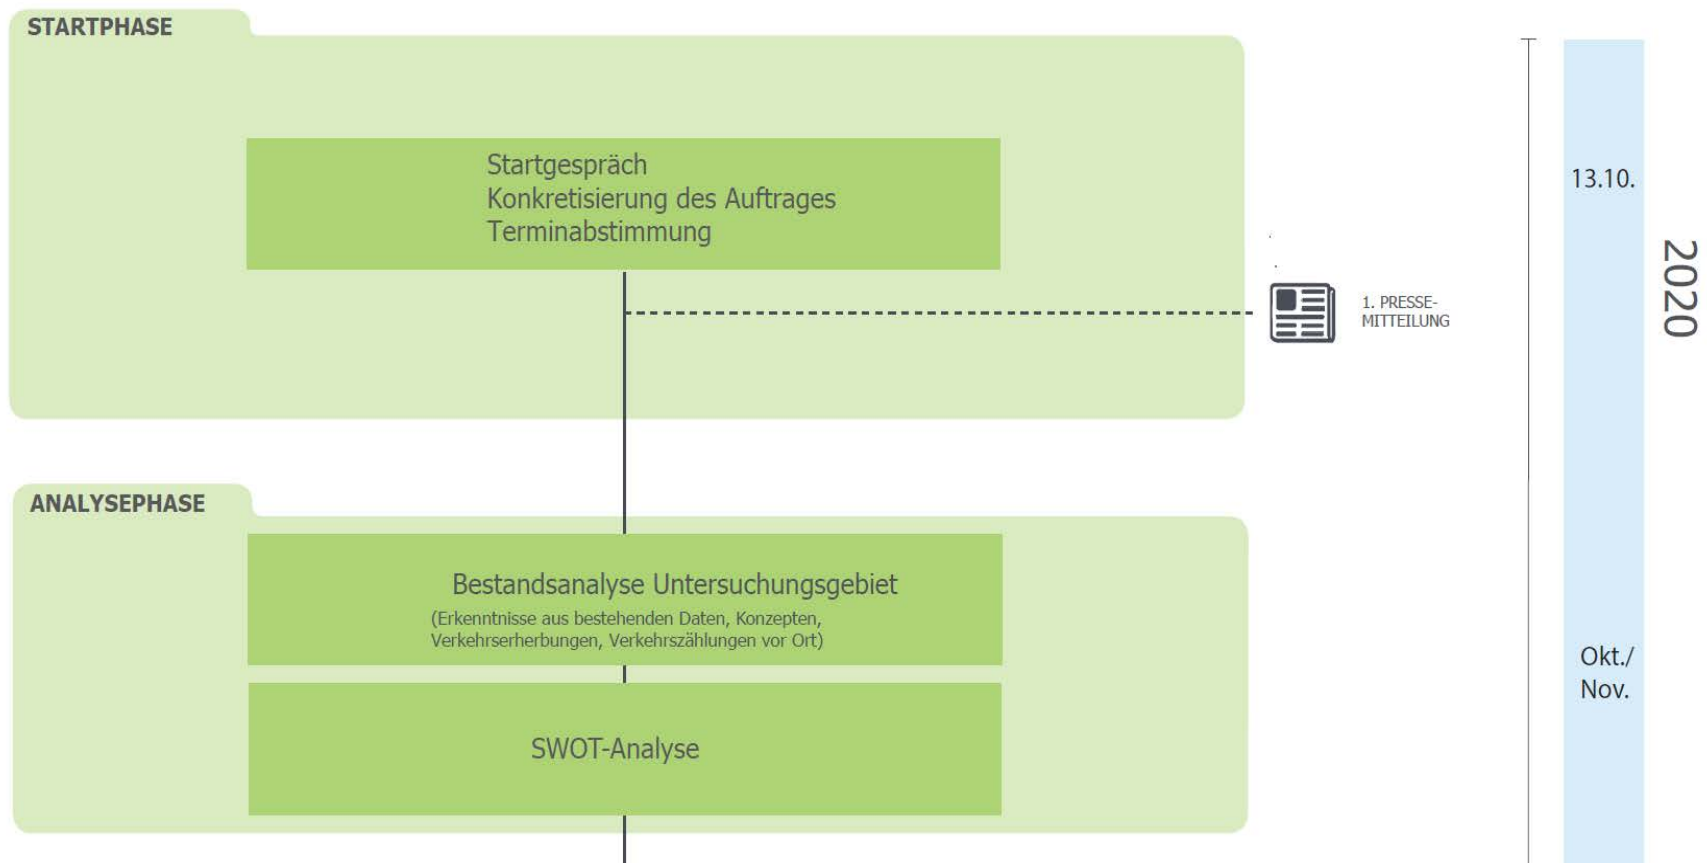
STARTPHASE

Startgespräch
Konkretisierung des Auftrages
Terminabstimmung

1. PRESSE-MITTEILUNG

13.10.

2020

ANALYSEPHASE

Bestandsanalyse Untersuchungsgebiet
(Erkenntnisse aus bestehenden Daten, Konzepten, Verkehrserherbungen, Verkehrszählungen vor Ort)

SWOT-Analyse

Okt./
Nov.